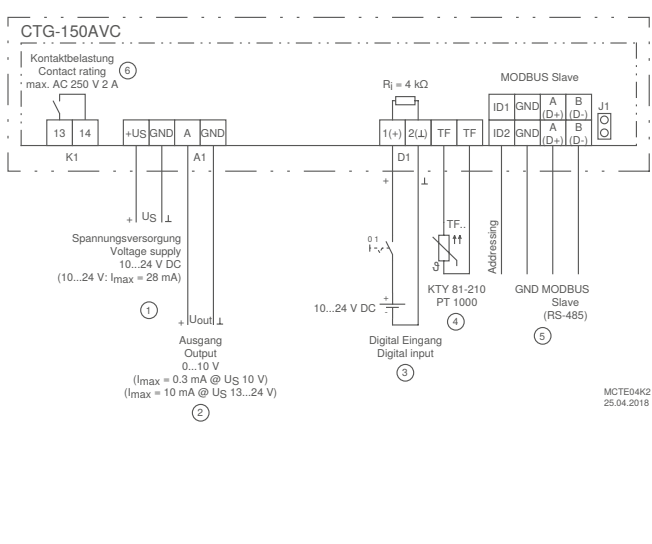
CTG-150AVC

Kontaktbelastung
Contact rating ⑥
max. AC 250 V 2 A

13 | 14
K1

+US | GND | A | GND
A1

$R_i = 4\ k\Omega$

1(+) | 2(⊥) | TF | TF
D1

MODBUS Slave
ID1 | GND | A (D+) | B (D-)
ID2 | GND | A (D+) | B (D-)
J1

+ $U_S$ ⊥
Spannungsversorgung
Voltage supply
10...24 V DC
(10...24 V: $I_{max}$ = 28 mA)
①

+ $U_{out}$ ⊥
Ausgang
Output
0...10 V
($I_{max}$ = 0.3 mA @ $U_S$ 10 V)
($I_{max}$ = 10 mA @ $U_S$ 13...24 V)
②

+ ⊥
0 1
10...24 V DC
Digital Eingang
Digital input
③

TF..
ϑ
KTY 81-210
PT 1000
④

Addressing

GND MODBUS
Slave
(RS-485)
⑤

MCTE04K2
25.04.2018